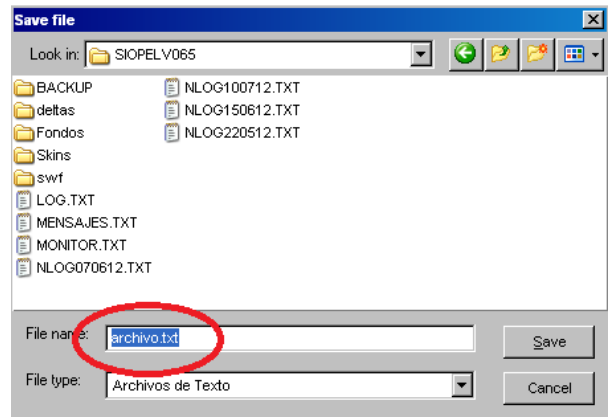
Save file

Look in: SIOPELV065

BACKUP
deltas
Fondos
Skins
swf
LOG.TXT
MENSAJES.TXT
MONITOR.TXT
NLOG070612.TXT
NLOG100712.TXT
NLOG150612.TXT
NLOG220512.TXT

File name: archivo.txt
Save

File type: Archivos de Texto
Cancel